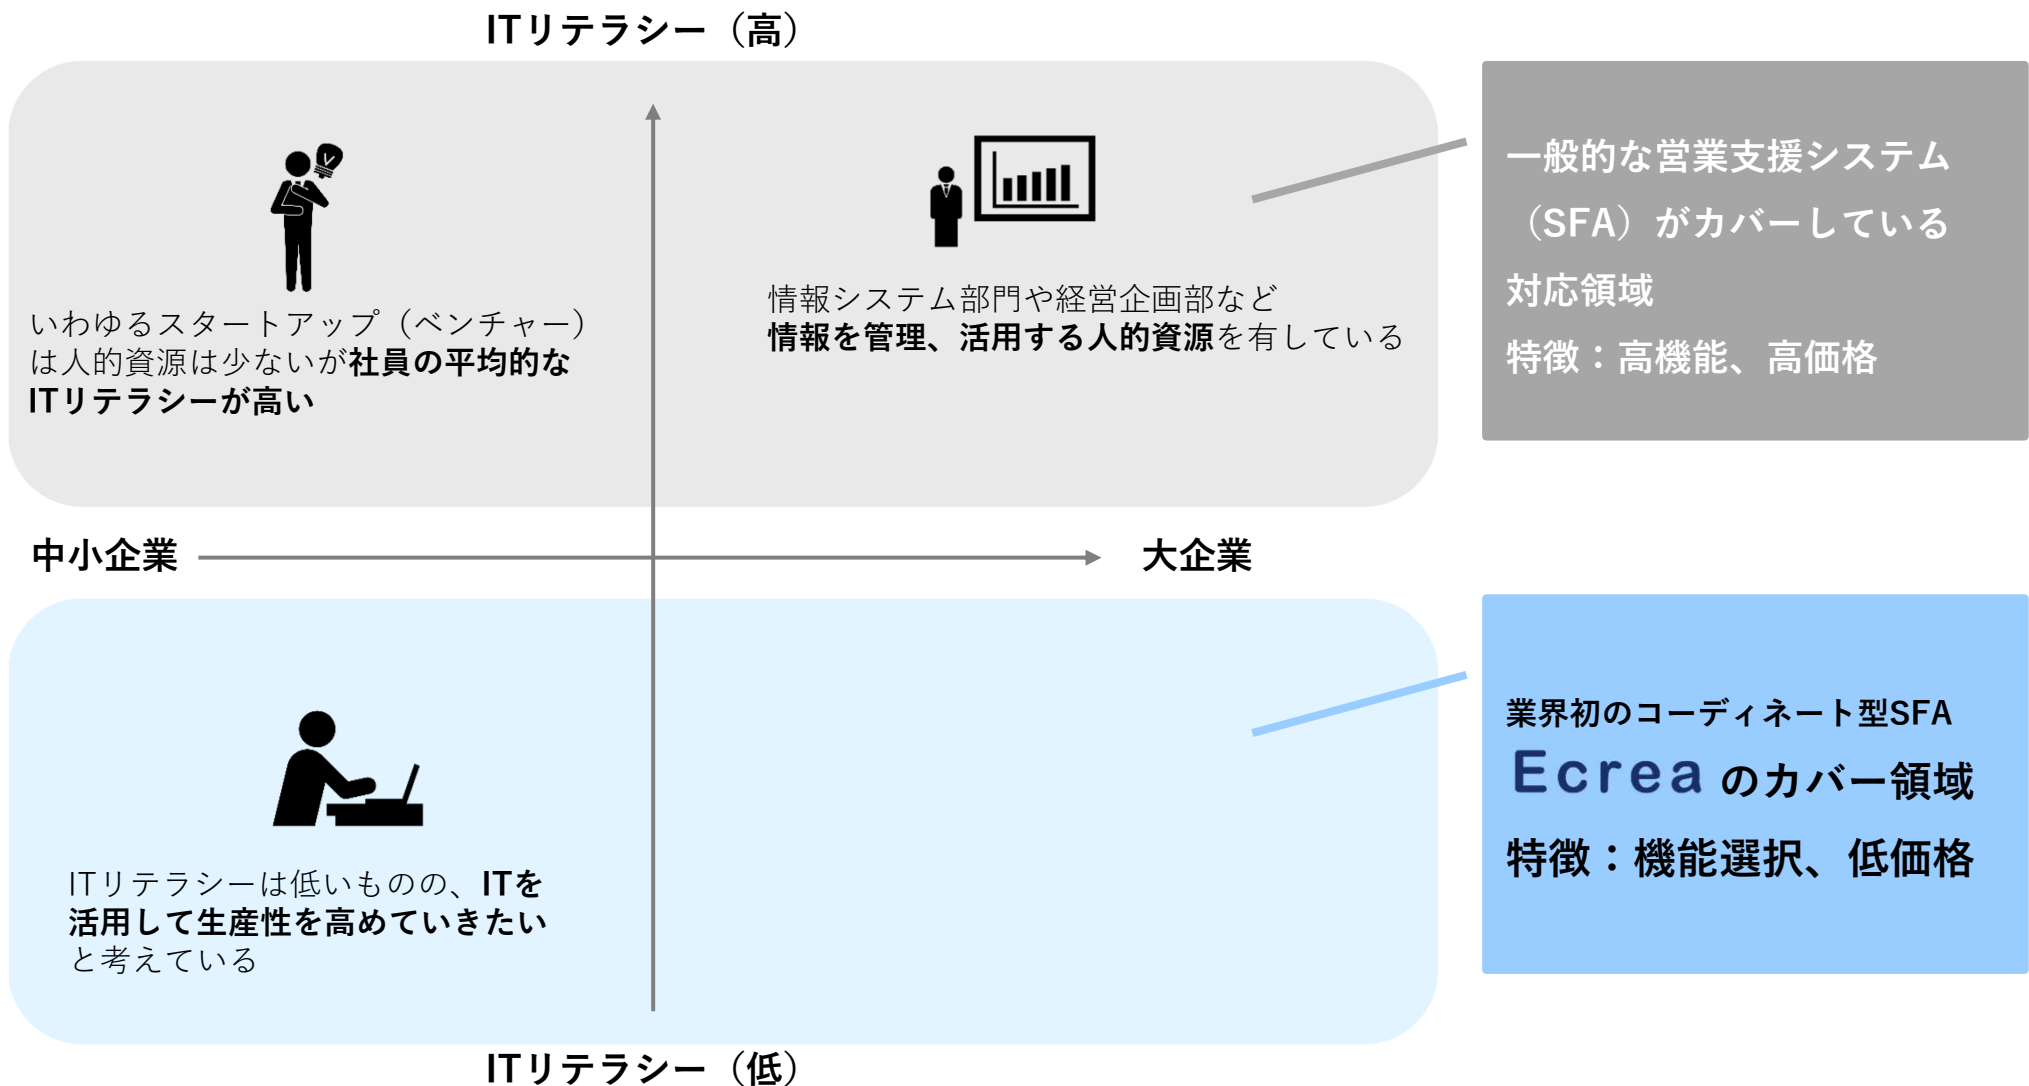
ITリテラシー（高）

いわゆるスタートアップ（ベンチャー）は人的資源は少ないが社員の平均的なITリテラシーが高い

情報システム部門や経営企画部など情報を管理、活用する人的資源を有している

一般的な営業支援システム（SFA）がカバーしている対応領域
特徴：高機能、高価格

中小企業

大企業

ITリテラシーは低いものの、ITを活用して生産性を高めていきたいと考えている

業界初のコーディネート型SFA
Ecrea のカバー領域
特徴：機能選択、低価格

ITリテラシー（低）